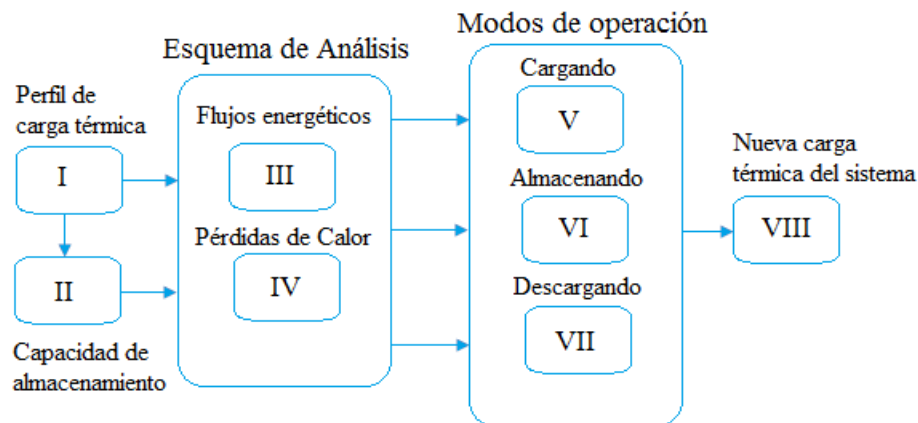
Perfil de carga térmica

I

II

Capacidad de almacenamiento

Esquema de Análisis

Flujos energéticos

III

Pérdidas de Calor

IV

Modos de operación

Cargando

V

Almacenando

VI

Descargando

VII

Nueva carga térmica del sistema

VIII